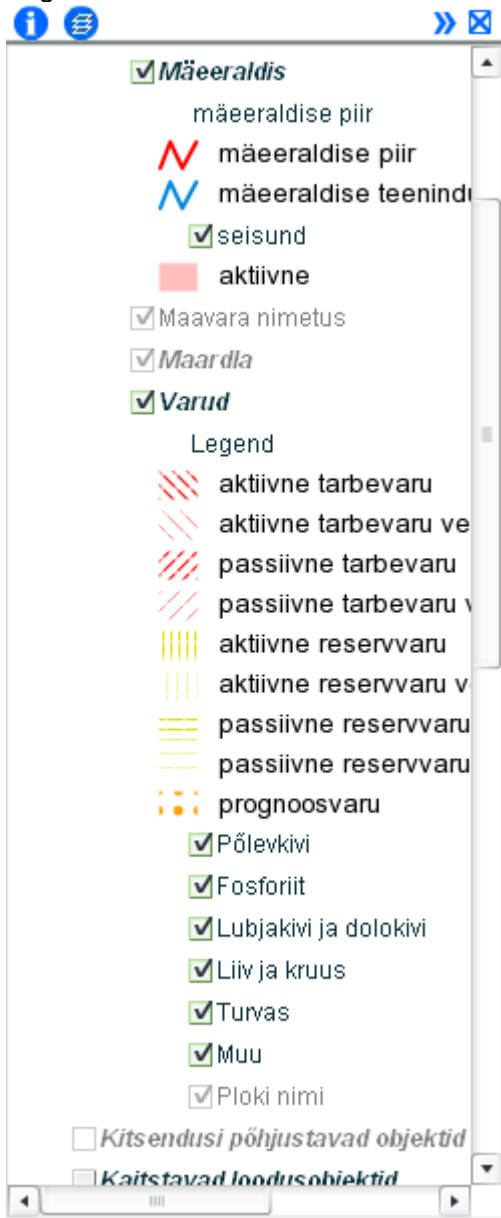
Mäeeraldis

mäeeraldise piir

mäeeraldise piir

mäeeraldise teenindu

seisund

aktiivne

Maavara nimetus

Maardla

Varud

Legend

aktiivne tarbevaru

aktiivne tarbevaru ve

passiivne tarbevaru

passiivne tarbevaru v

aktiivne reservvaru

aktiivne reservvaru v

passiivne reservvaru

passiivne reservvaru

prognoosvaru

Põlevkivi

Fosforiit

Lubjakivi ja dolokivi

Liiv ja kruus

Turvas

Muu

Ploki nimi

Kitsendusi põhjustavad objektid

Kaitstavad loodusobjektid